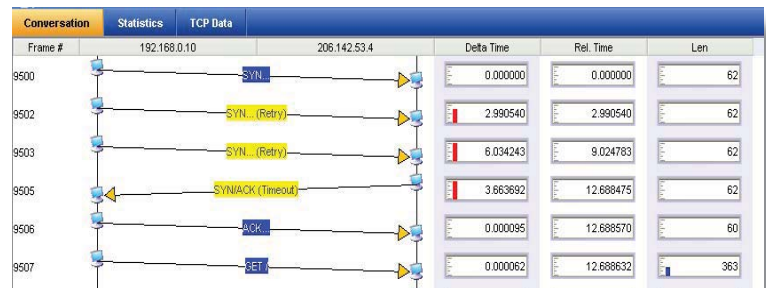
Conversation Statistics TCP Data

| Frame # | 192.168.0.10 | 206.142.53.4 | Delta Time | Rel. Time | Len |
|---|---|---|---|---|---|
| 9500 | SYN... | | 0.000000 | 0.000000 | 62 |
| 9502 | SYN... (Retry) | | 2.990540 | 2.990540 | 62 |
| 9503 | SYN... (Retry) | | 6.034243 | 9.024783 | 62 |
| 9505 | SYN/ACK (Timeout) | | 3.663692 | 12.688475 | 62 |
| 9506 | ACK... | | 0.000095 | 12.688570 | 60 |
| 9507 | GET / | | 0.000062 | 12.688632 | 363 |